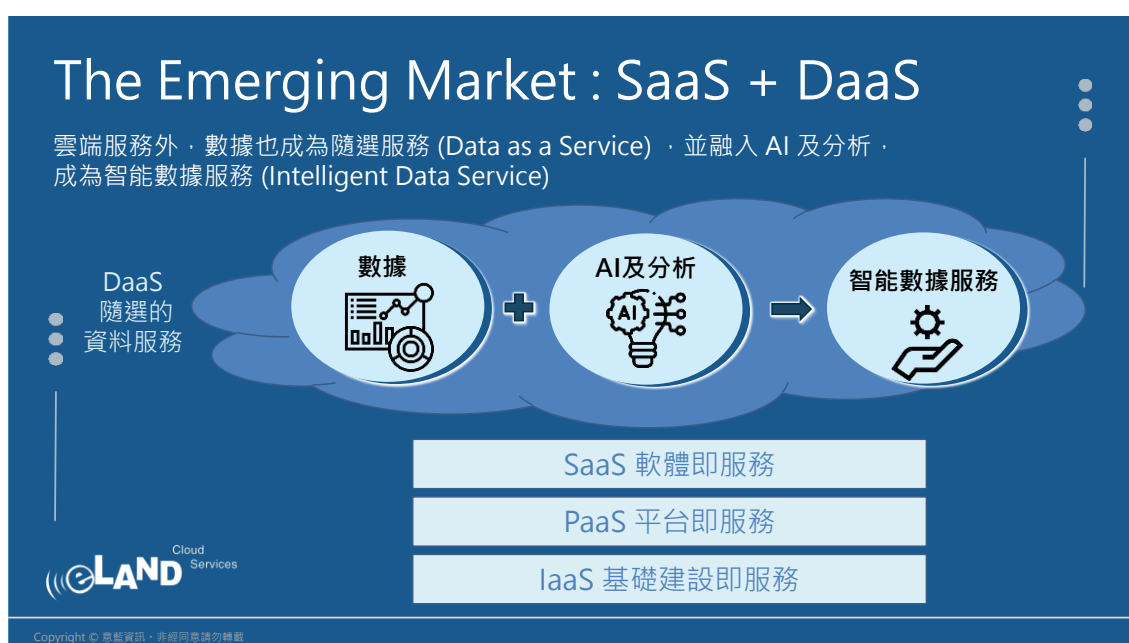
The Emerging Market : SaaS + DaaS

雲端服務外，數據也成為隨選服務 (Data as a Service) ，並融入 AI 及分析，成為智能數據服務 (Intelligent Data Service)

DaaS
隨選的
資料服務

數據

AI及分析

AI

智能數據服務

SaaS 軟體即服務

PaaS 平台即服務

IaaS 基礎建設即服務

eLAND Cloud Services

Copyright © 意藍資訊，非經同意請勿轉載